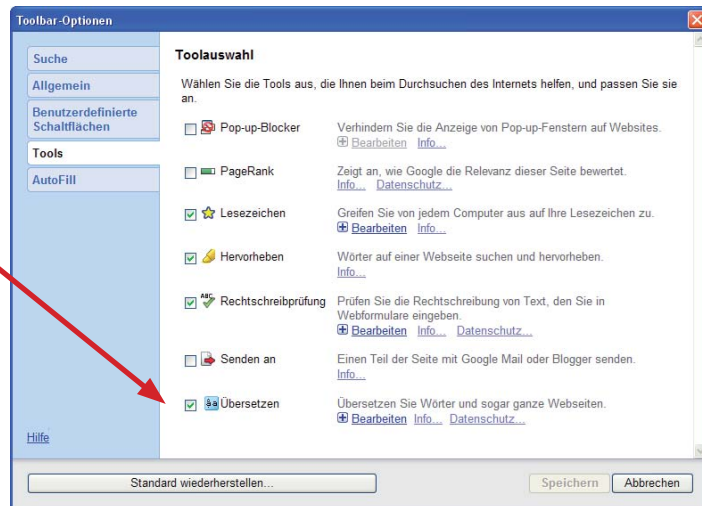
Toolbar-Optionen

Suche
Allgemein
Benutzerdefinierte Schaltflächen
Tools
AutoFill

Toolauswahl

Wählen Sie die Tools aus, die Ihnen beim Durchsuchen des Internets helfen, und passen Sie sie an.

Pop-up-Blocker — Verhindern Sie die Anzeige von Pop-up-Fenstern auf Websites. Bearbeiten Info...

PageRank — Zeigt an, wie Google die Relevanz dieser Seite bewertet. Info... Datenschutz...

Lesezeichen — Greifen Sie von jedem Computer aus auf Ihre Lesezeichen zu. Bearbeiten Info...

Hervorheben — Wörter auf einer Webseite suchen und hervorheben. Info...

Rechtschreibprüfung — Prüfen Sie die Rechtschreibung von Text, den Sie in Webformulare eingeben. Bearbeiten Info... Datenschutz...

Senden an — Einen Teil der Seite mit Google Mail oder Blogger senden. Info...

Übersetzen — Übersetzen Sie Wörter und sogar ganze Webseiten. Bearbeiten Info... Datenschutz...

Hilfe

Standard wiederherstellen...

Speichern Abbrechen